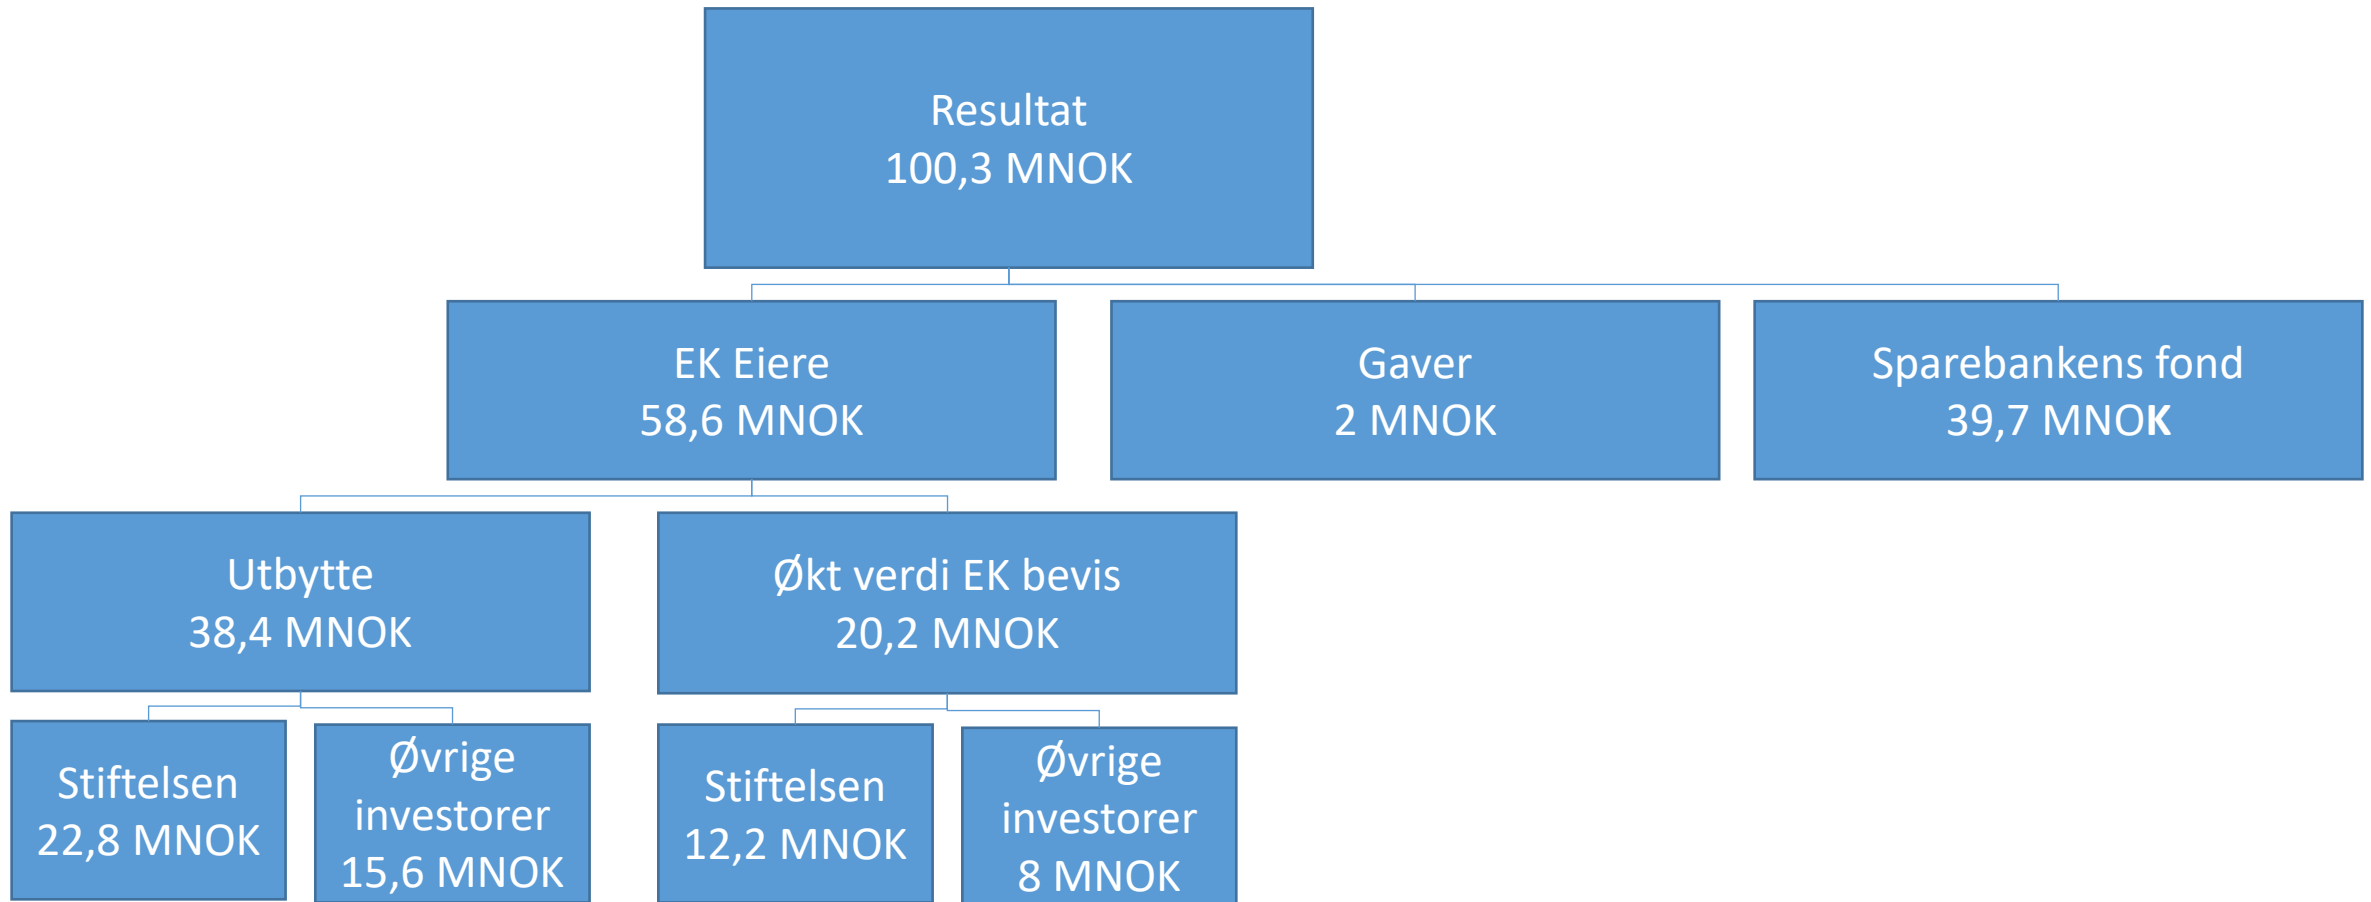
Resultat
100,3 MNOK

EK Eiere
58,6 MNOK

Gaver
2 MNOK

Sparebankens fond
39,7 MNOK

Utbytte
38,4 MNOK

Økt verdi EK bevis
20,2 MNOK

Stiftelsen
22,8 MNOK

Øvrige investorer
15,6 MNOK

Stiftelsen
12,2 MNOK

Øvrige investorer
8 MNOK